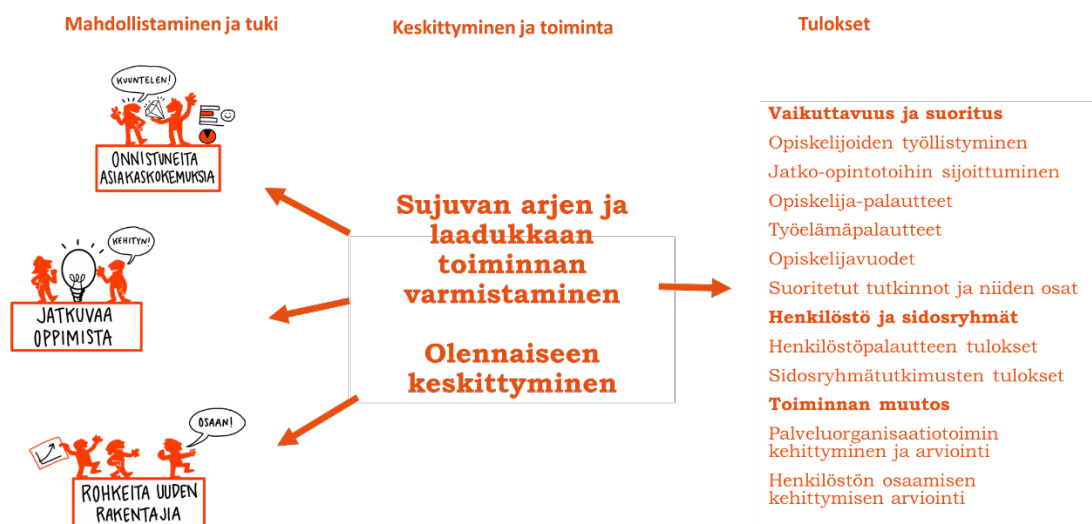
Mahdollistaminen ja tuki

Keskittyminen ja toiminta

Tulokset

KUUNTELEN!

ONNISTUNEITA ASIAKASKOKEMUKSIA

KEHITYN!

JATKUVAA OPPIMISTA

OSAAN!

ROHKEITA UUDEN RAKENTAJIA

Sujuvan arjen ja laadukkaan toiminnan varmistaminen

Olennaiseen keskittyminen

Vaikuttavuus ja suoritus
Opiskelijoiden työllistyminen
Jatko-opintotoihin sijoittuminen
Opiskelija-palautteet
Työelämäpalautteet
Opiskelijavuodet
Suoritetut tutkinnot ja niiden osat
Henkilöstö ja sidosryhmät
Henkilöstöpalautteen tulokset
Sidosryhmätutkimusten tulokset
Toiminnan muutos
Palveluorganisaatiotoimin kehittyminen ja arviointi
Henkilöstön osaamisen kehittymisen arviointi